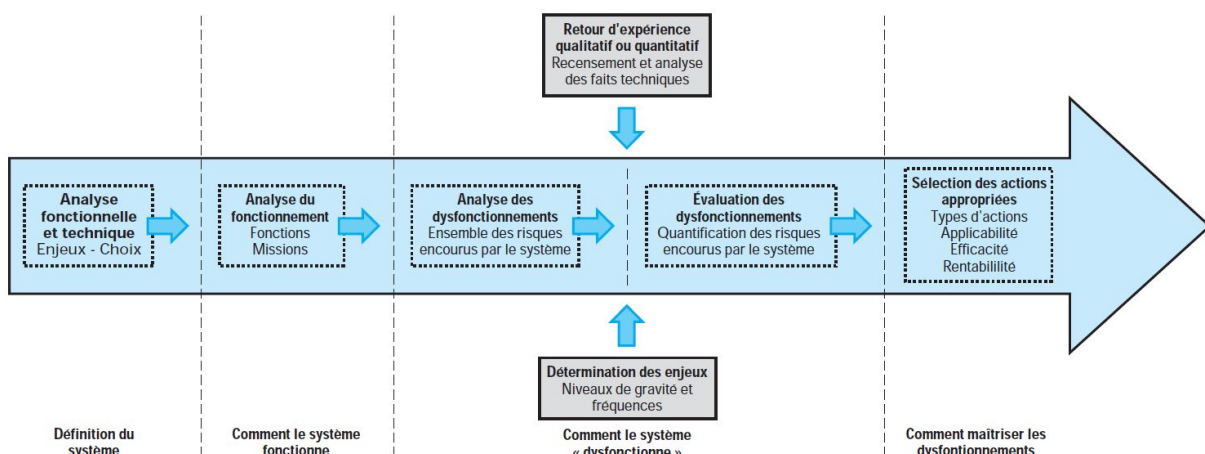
**Retour d'expérience qualitatif ou quantitatif**
Recensement et analyse des faits techniques

**Analyse fonctionnelle et technique**
Enjeux - Choix

**Analyse du fonctionnement**
Fonctions
Missions

**Analyse des dysfonctionnements**
Ensemble des risques encourus par le système

**Évaluation des dysfonctionnements**
Quantification des risques encourus par le système

**Sélection des actions appropriées**
Types d'actions
Applicabilité
Efficacité
Rentabilité

**Détermination des enjeux**
Niveaux de gravité et fréquences

Définition du système

Comment le système fonctionne

Comment le système « dysfonctionne »

Comment maîtriser les dysfontionnements